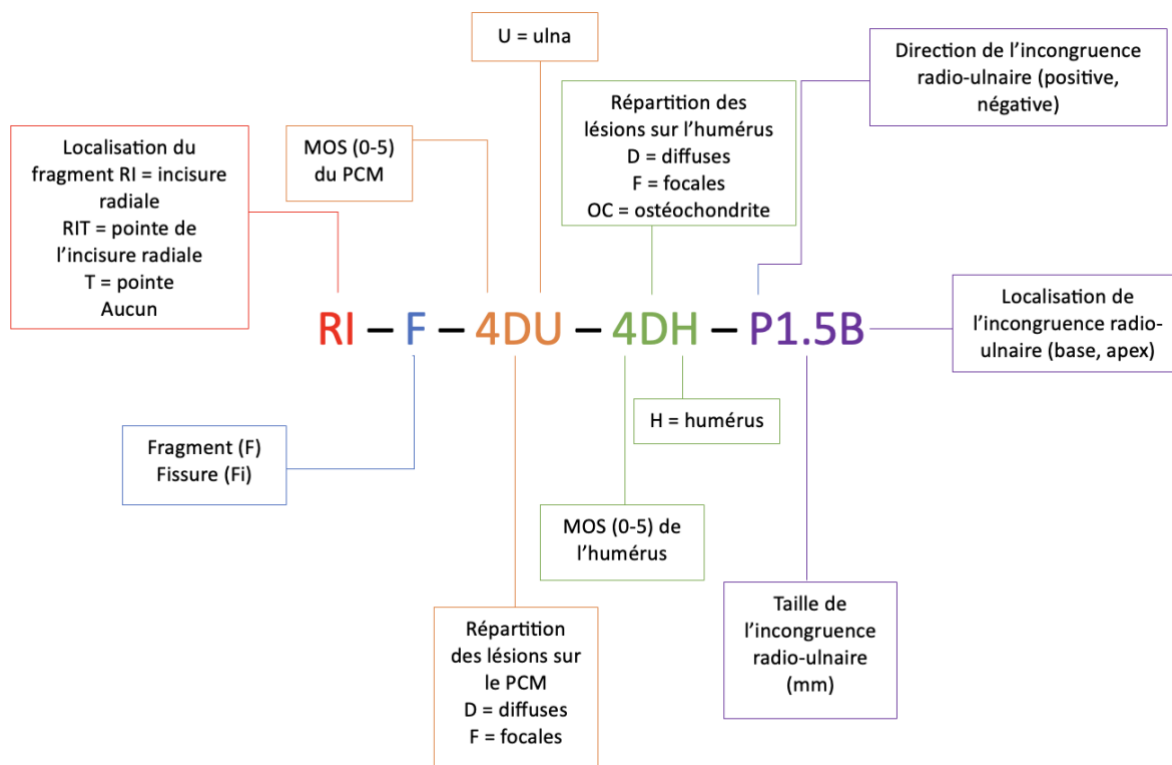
U = ulna

Direction de l’incongruence radio-ulnaire (positive, négative)

Répartition des lésions sur l’humérus
D = diffuses
F = focales
OC = ostéochondrite

Localisation du fragment RI = incisure radiale
RIT = pointe de l’incisure radiale
T = pointe
Aucun

MOS (0-5) du PCM

RI – F – 4DU – 4DH – P1.5B

Localisation de l’incongruence radio-ulnaire (base, apex)

H = humérus

Fragment (F)
Fissure (Fi)

MOS (0-5) de l’humérus

Taille de l’incongruence radio-ulnaire (mm)

Répartition des lésions sur le PCM
D = diffuses
F = focales